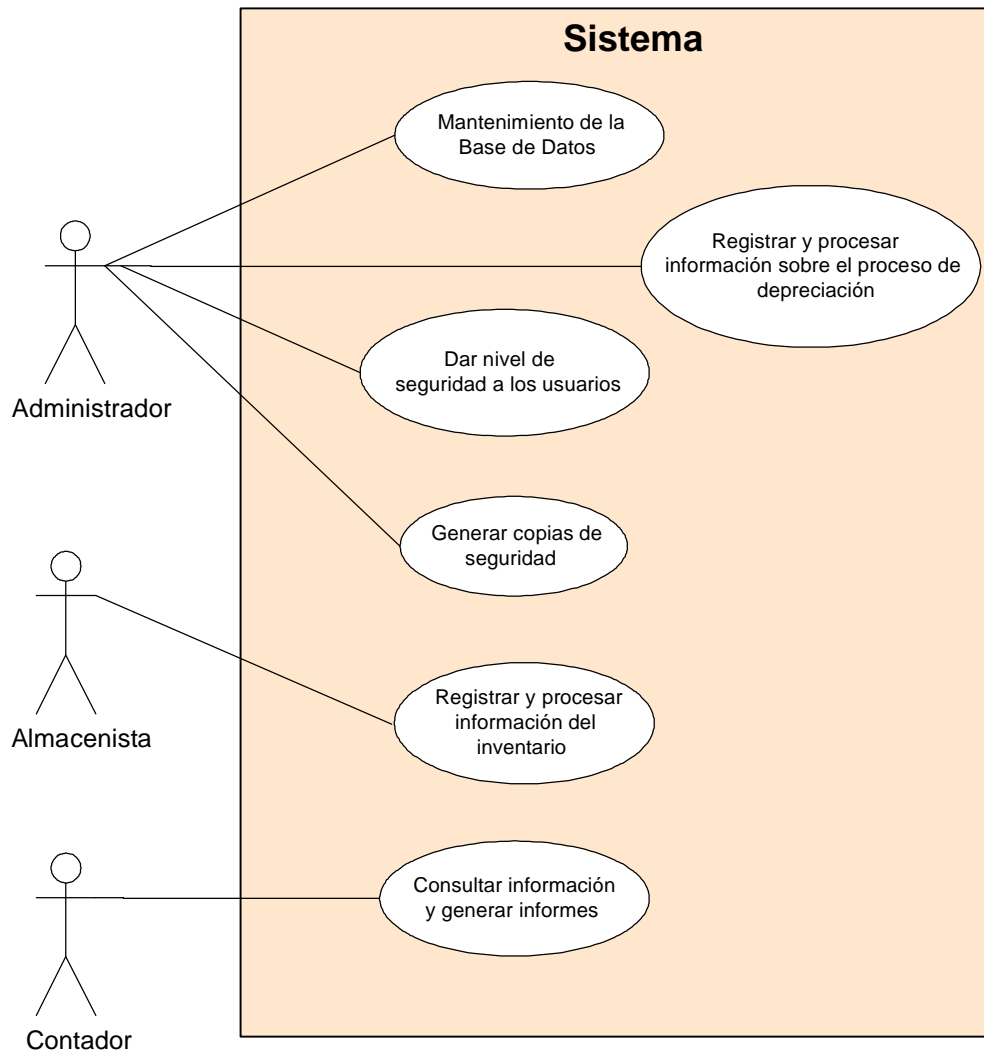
Sistema

Mantenimiento de la Base de Datos

Registrar y procesar información sobre el proceso de depreciación

Dar nivel de seguridad a los usuarios

Administrador

Generar copias de seguridad

Registrar y procesar información del inventario

Almacenista

Consultar información y generar informes

Contador